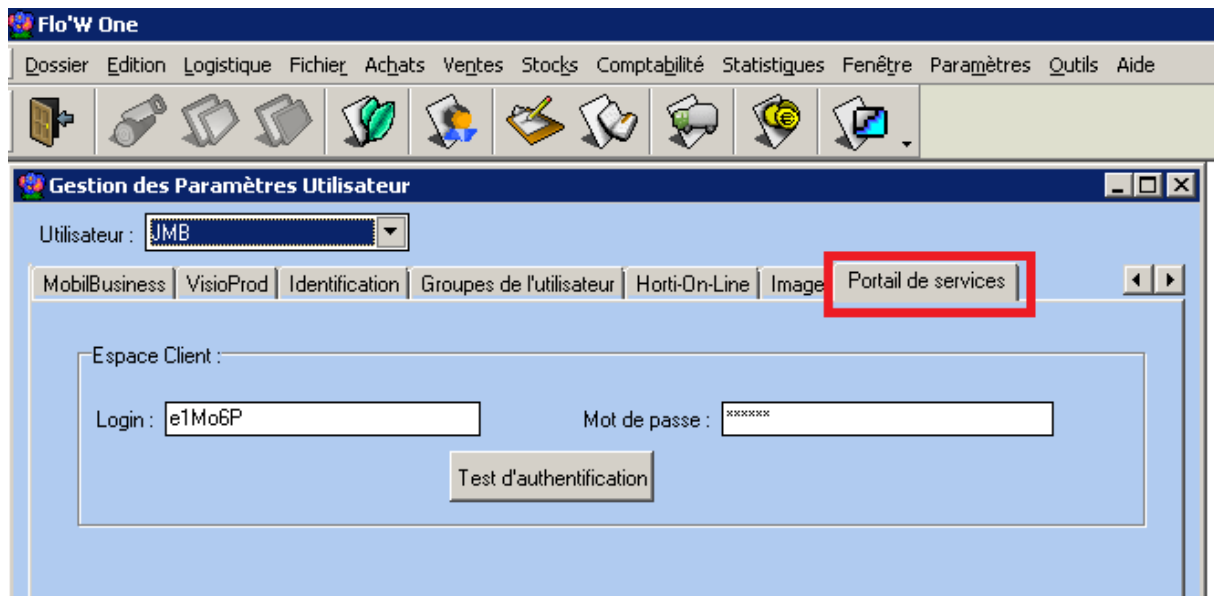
Flo'W One

Dossier Edition Logistique Fichier Achats Ventes Stocks Comptabilité Statistiques Fenêtre Paramètres Outils Aide

Gestion des Paramètres Utilisateur

Utilisateur : JMB

MobilBusiness | VisioProd | Identification | Groupes de l'utilisateur | Horti-On-Line | Image | Portail de services

Espace Client :

Login : e1Mo6P

Mot de passe : ******

Test d'authentification